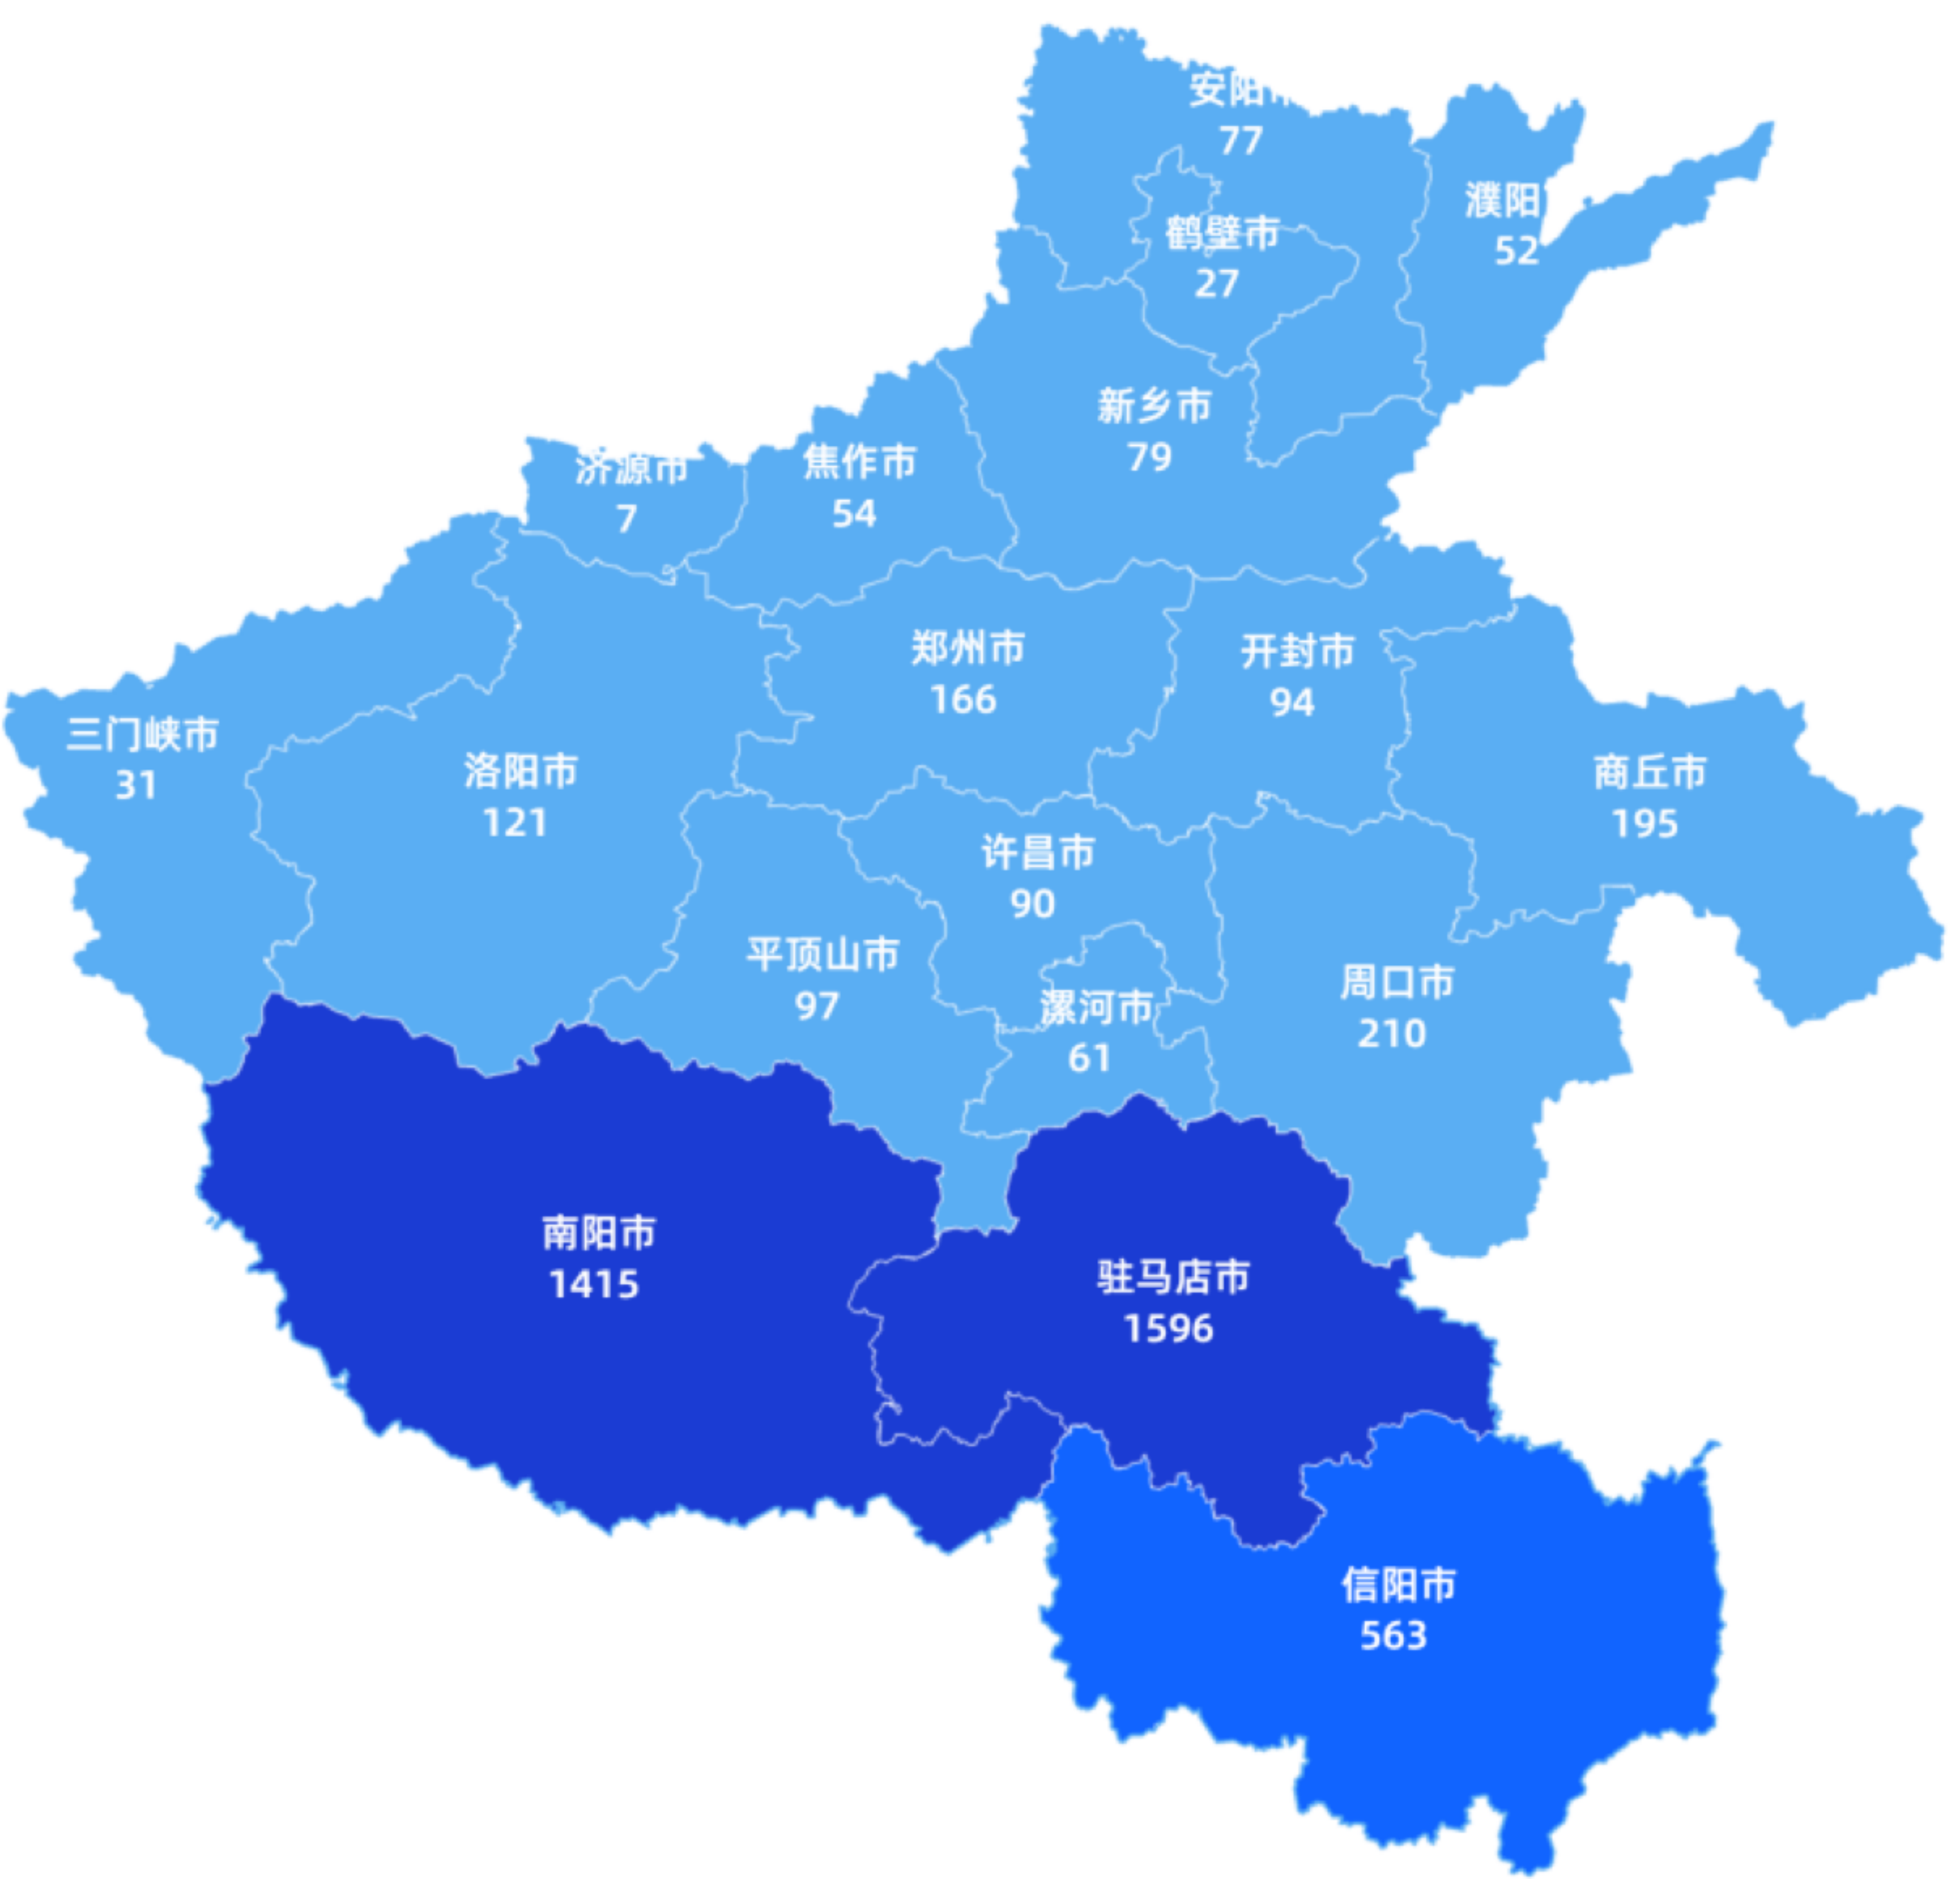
安阳市
77

濮阳
52

鹤壁市
27

新乡市
79

济源市
7

焦作市
54

郑州市
166

开封市
94

三门峡市
31

洛阳市
121

商丘市
195

许昌市
90

平顶山市
97

漯河市
61

周口市
210

南阳市
1415

驻马店市
1596

信阳市
563